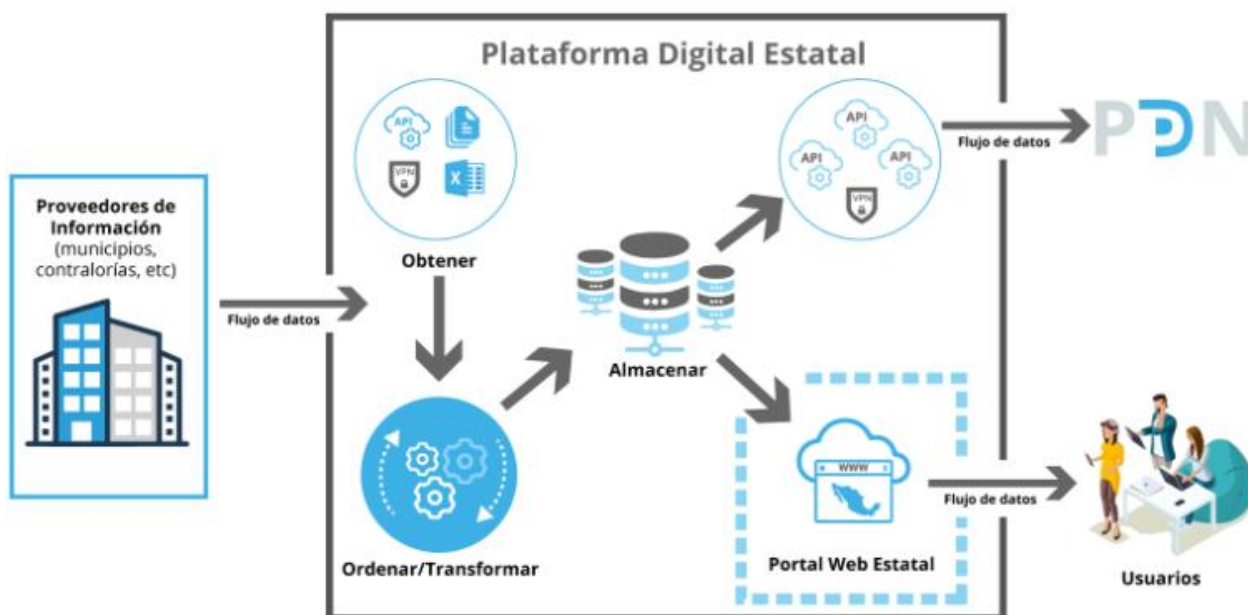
Plataforma Digital Estatal

Proveedores de Información (municipios, contralorías, etc)

Flujo de datos

API

VPN

X

Obtener

Ordenar/Transformar

Almacenar

API

API

API

VPN

Flujo de datos

PDN

WWW

Portal Web Estatal

Flujo de datos

Usuarios